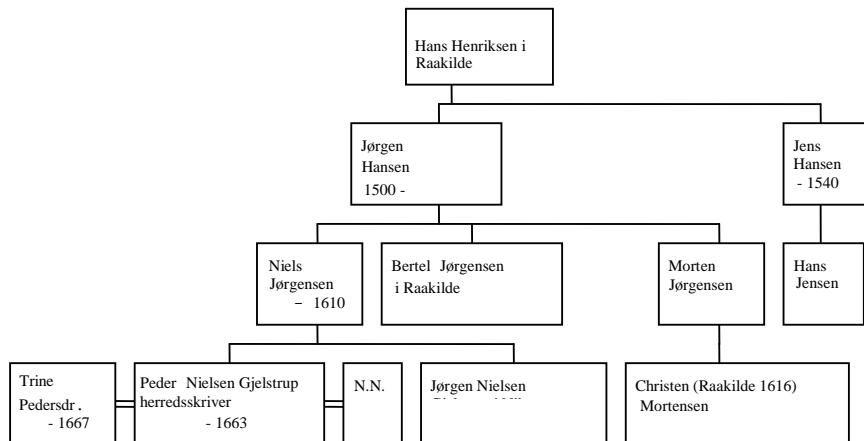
Hans Henriksen i Raakilde

Jørgen Hansen 1500 -

Jens Hansen - 1540

Niels Jørgensen − 1610

Bertel Jørgensen i Raakilde

Morten Jørgensen

Hans Jensen

Trine Pedersdr. - 1667

Peder Nielsen Gjelstrup herredsskriver - 1663

N.N.

Jørgen Nielsen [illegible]

Christen (Raakilde 1616) Mortensen